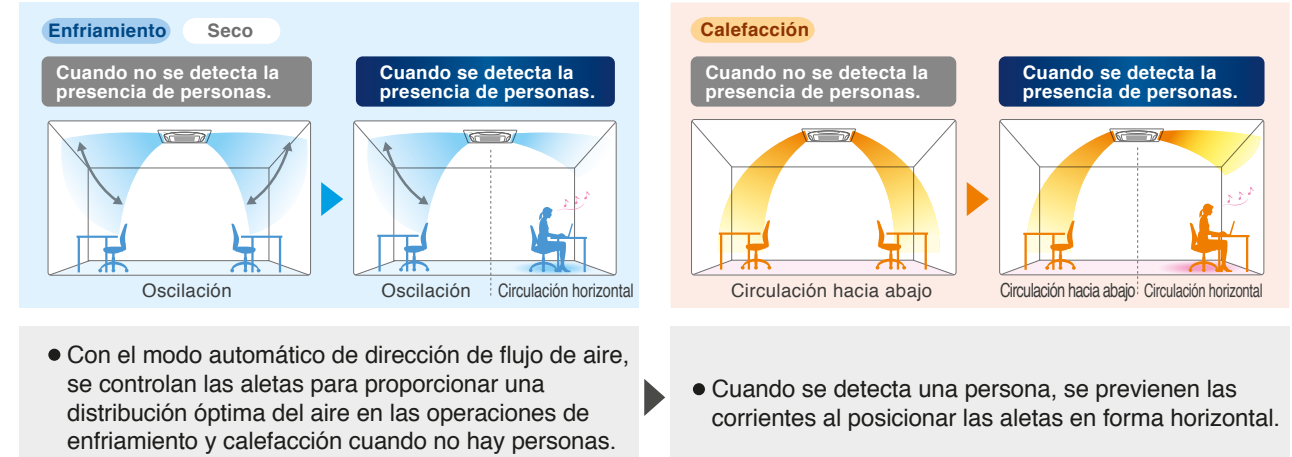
Enfriamiento Seco

Cuando no se detecta la presencia de personas.

Cuando se detecta la presencia de personas.

Oscilación

Oscilación

Circulación horizontal

Calefacción

Cuando no se detecta la presencia de personas.

Cuando se detecta la presencia de personas.

Circulación hacia abajo

Circulación hacia abajo

Circulación horizontal

● Con el modo automático de dirección de flujo de aire, se controlan las aletas para proporcionar una distribución óptima del aire en las operaciones de enfriamiento y calefacción cuando no hay personas.

● Cuando se detecta una persona, se previenen las corrientes al posicionar las aletas en forma horizontal.